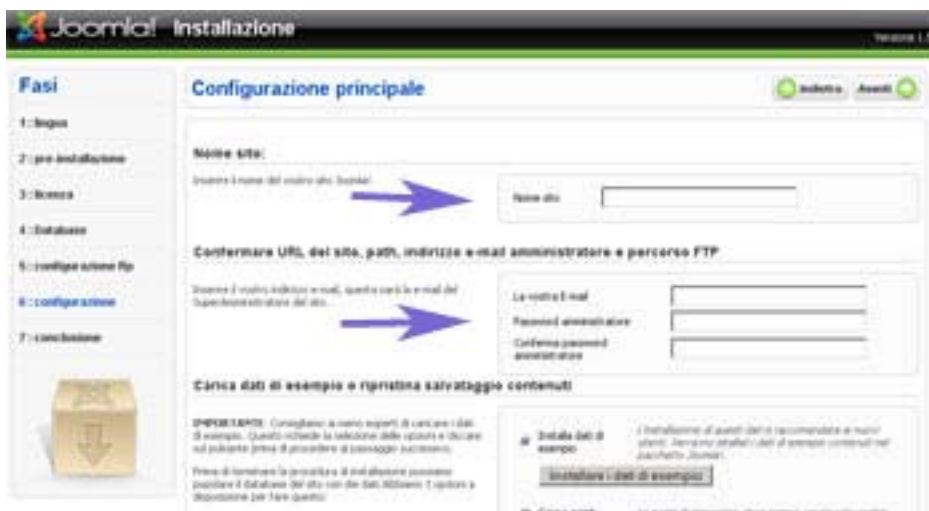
Joomla! Installazione

Versione 1.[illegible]

Fasi

1 : lingua

2 : pre-installazione

3 : licenza

4 : Database

5 : configurazione ftp

6 : configurazione

7 : conclusione

Configurazione principale

Indietro

Avanti

Nome sito:

Inserire il nome del vostro sito Joomla!

Nome sito

Confermare URL del sito, path, indirizzo e-mail amministratore e percorso FTP

Inserire il vostro indirizzo e-mail, questa sarà la e-mail del Superamministratore del sito.

La vostra E-mail

Password amministratore

Conferma password amministratore

Carica dati di esempio e ripristina salvataggio contenuti

IMPORTANTE: Consigliamo ai meno esperti di caricare i dati di esempio. Questo richiede la selezione delle opzioni e cliccare sul pulsante prima di procedere al passaggio successivo.

Prima di terminare la procedura di installazione possono popolare il database del sito con dei dati. Abbiamo 3 opzioni a disposizione per fare questo:

Installa dati di esempio

L'installazione di questi dati è raccomandata ai nuovi utenti. Verranno installati i dati di esempio contenuti nel pacchetto Joomla!.

Installare i dati di esempio

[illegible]